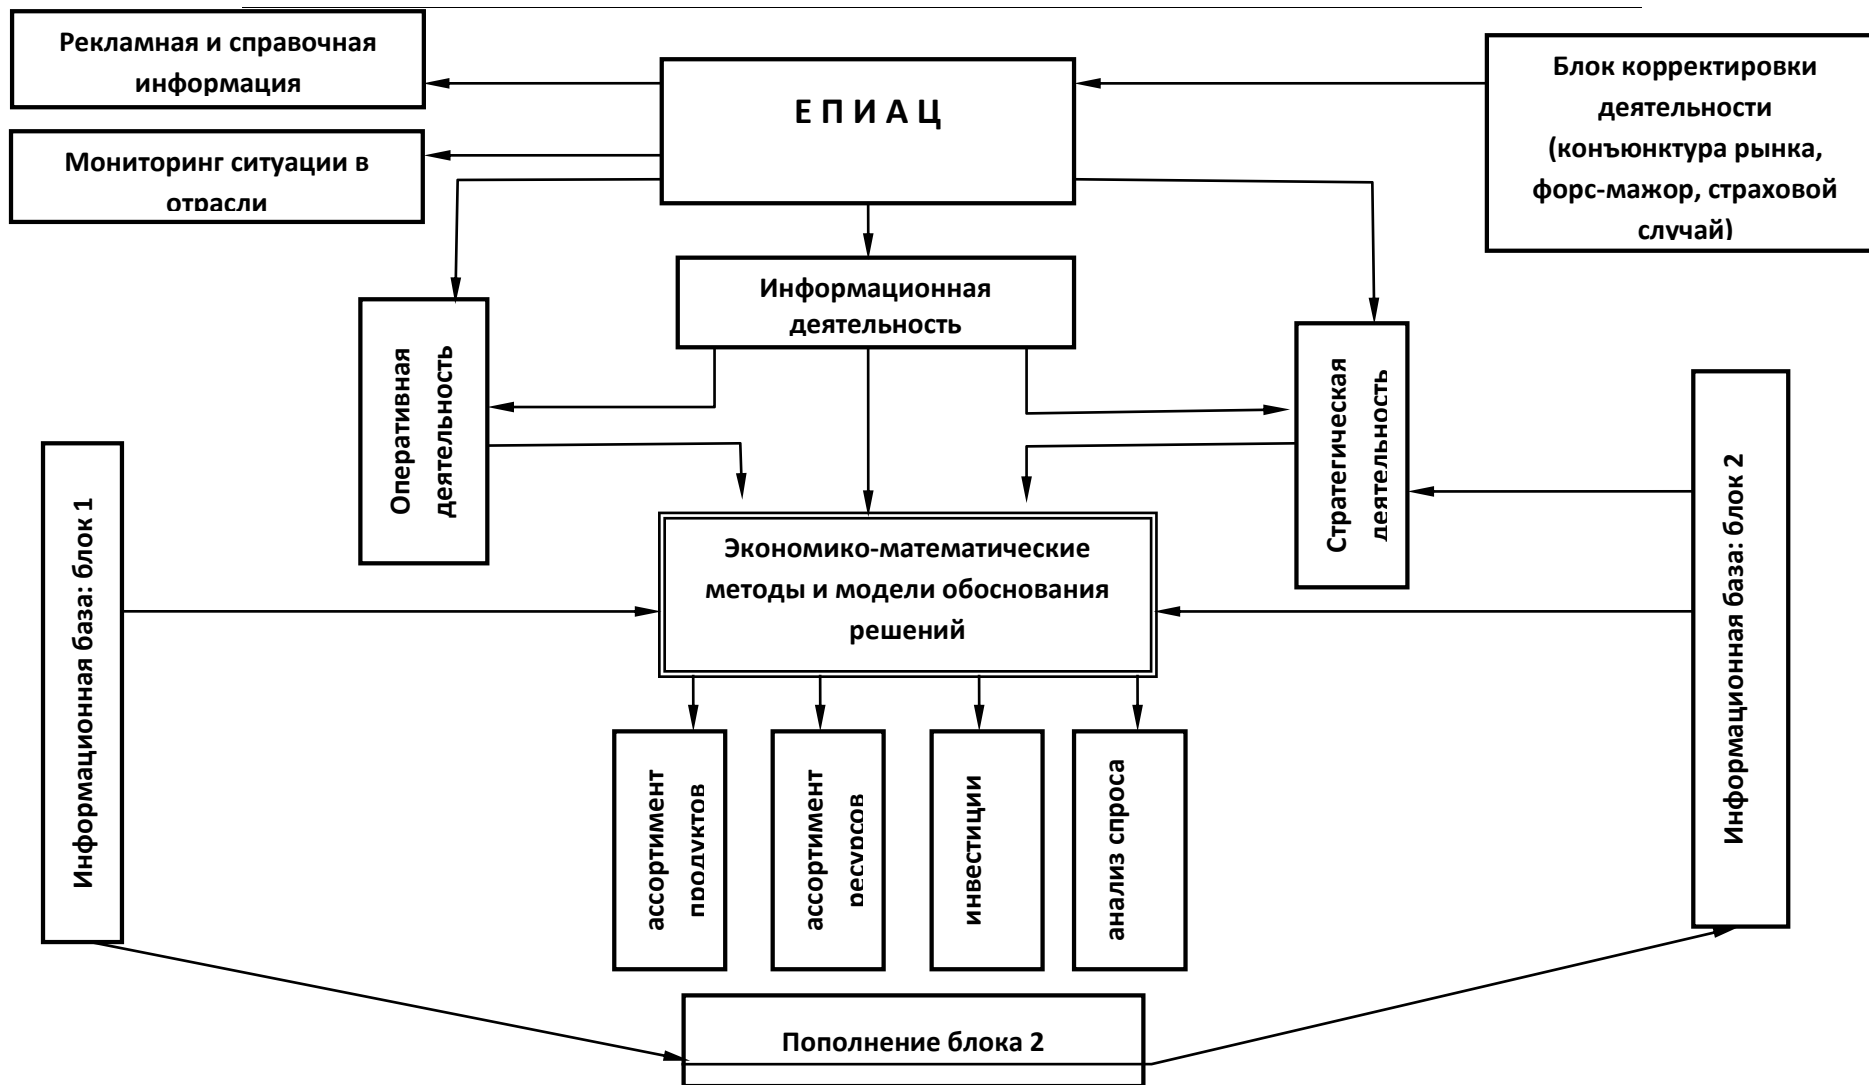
Рекламная и справочная информация

Мониторинг ситуации в отрасли

Е П И А Ц

Блок корректировки деятельности (конъюнктура рынка, форс-мажор, страховой случай)

Информационная деятельность

Оперативная деятельность

Стратегическая деятельность

Информационная база: блок 1

Экономико-математические методы и модели обоснования решений

Информационная база: блок 2

ассортимент продуктов

ассортимент ресурсов

инвестиции

анализ спроса

Пополнение блока 2